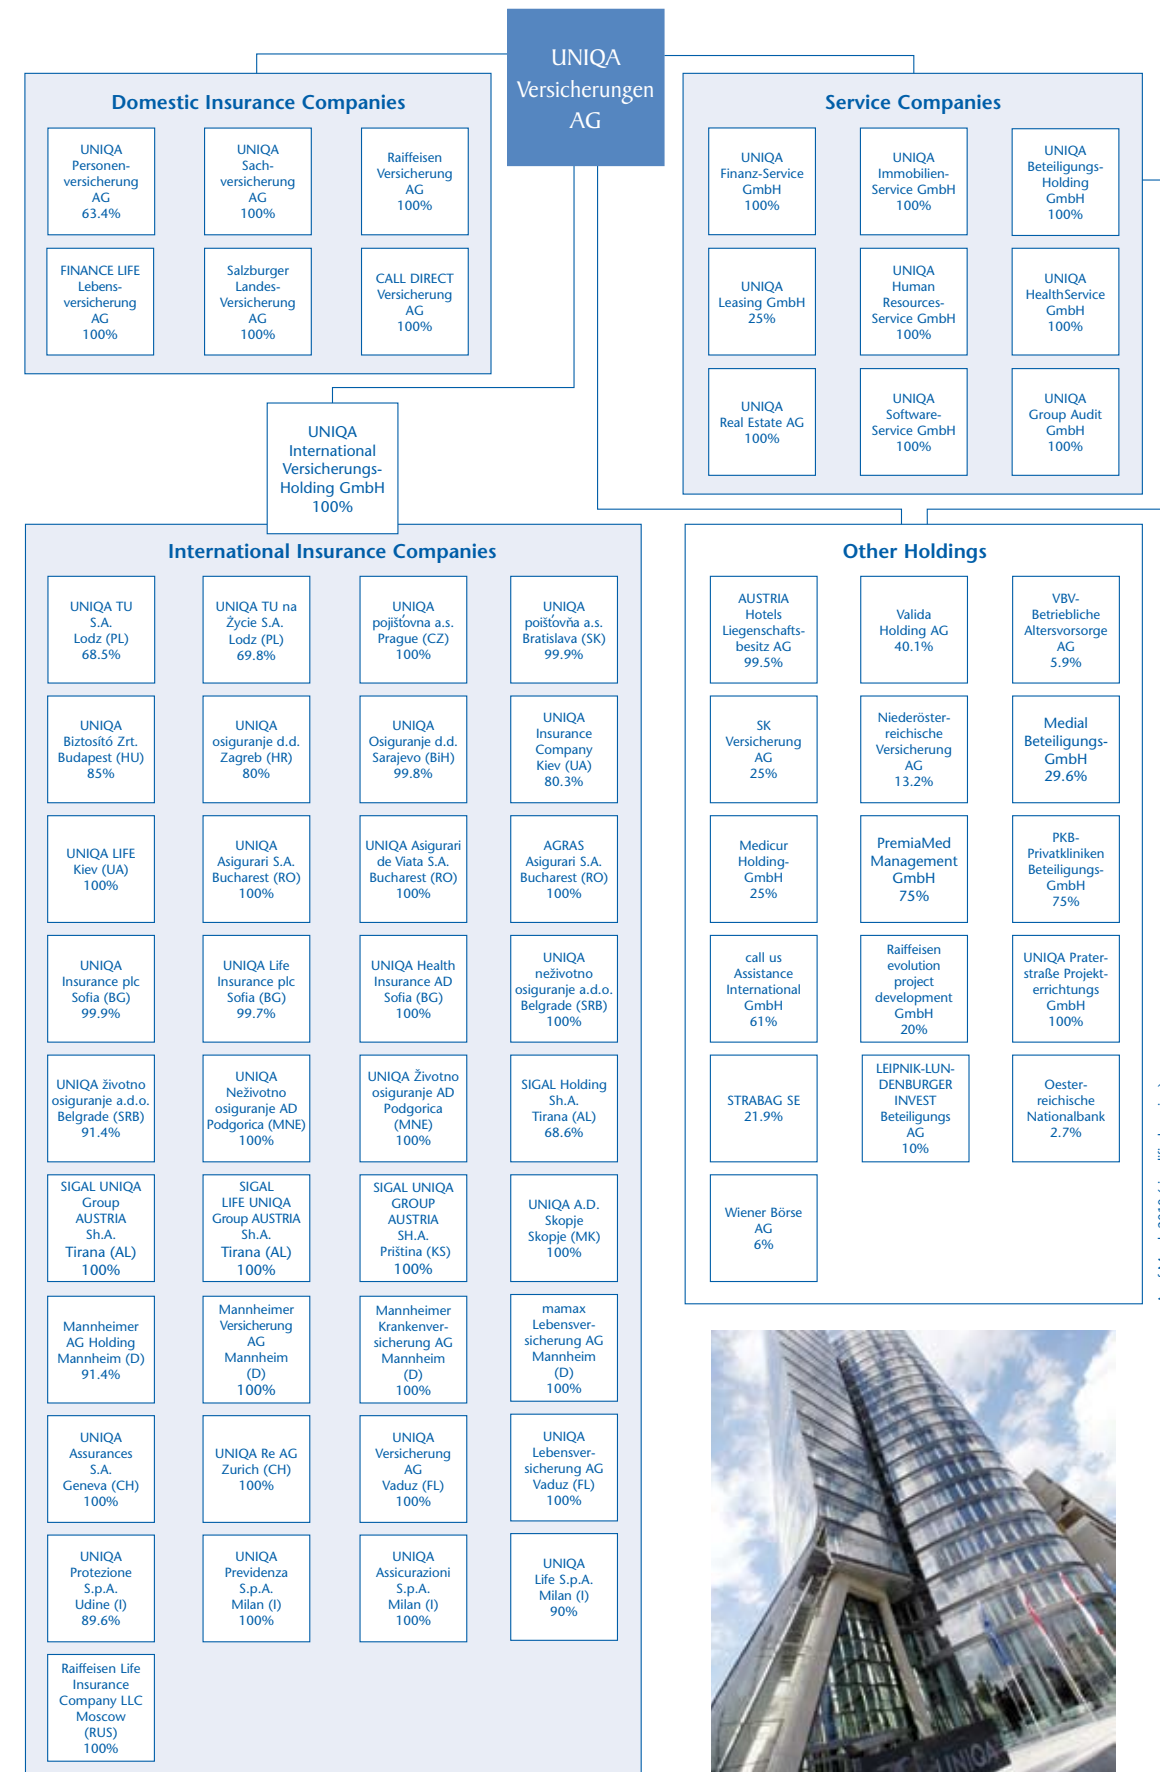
UNIQA Versicherungen AG

Domestic Insurance Companies

UNIQA Personenversicherung AG 63.4%

UNIQA Sachversicherung AG 100%

Raiffeisen Versicherung AG 100%

FINANCE LIFE Lebensversicherung AG 100%

Salzburger Landes-Versicherung AG 100%

CALL DIRECT Versicherung AG 100%

Service Companies

UNIQA Finanz-Service GmbH 100%

UNIQA Immobilien-Service GmbH 100%

UNIQA Beteiligungs-Holding GmbH 100%

UNIQA Leasing GmbH 25%

UNIQA Human Resources-Service GmbH 100%

UNIQA HealthService GmbH 100%

UNIQA Real Estate AG 100%

UNIQA Software-Service GmbH 100%

UNIQA Group Audit GmbH 100%

UNIQA International Versicherungs-Holding GmbH 100%

International Insurance Companies

UNIQA TU S.A. Lodz (PL) 68.5%

UNIQA TU na Życie S.A. Lodz (PL) 69.8%

UNIQA pojišťovna a.s. Prague (CZ) 100%

UNIQA poisťovňa a.s. Bratislava (SK) 99.9%

UNIQA Biztosító Zrt. Budapest (HU) 85%

UNIQA osiguranje d.d. Zagreb (HR) 80%

UNIQA Osiguranje d.d. Sarajevo (BiH) 99.8%

UNIQA Insurance Company Kiev (UA) 80.3%

UNIQA LIFE Kiev (UA) 100%

UNIQA Asigurari S.A. Bucharest (RO) 100%

UNIQA Asigurari de Viata S.A. Bucharest (RO) 100%

AGRAS Asigurari S.A. Bucharest (RO) 100%

UNIQA Insurance plc Sofia (BG) 99.9%

UNIQA Life Insurance plc Sofia (BG) 99.7%

UNIQA Health Insurance AD Sofia (BG) 100%

UNIQA neživotno osiguranje a.d.o. Belgrade (SRB) 100%

UNIQA životno osiguranje a.d.o. Belgrade (SRB) 91.4%

UNIQA Neživotno osiguranje AD Podgorica (MNE) 100%

UNIQA Životno osiguranje AD Podgorica (MNE) 100%

SIGAL Holding Sh.A. Tirana (AL) 68.6%

SIGAL UNIQA Group AUSTRIA Sh.A. Tirana (AL) 100%

SIGAL LIFE UNIQA Group AUSTRIA Sh.A. Tirana (AL) 100%

SIGAL UNIQA GROUP AUSTRIA SH.A. Priština (KS) 100%

UNIQA A.D. Skopje Skopje (MK) 100%

Mannheimer AG Holding Mannheim (D) 91.4%

Mannheimer Versicherung AG Mannheim (D) 100%

Mannheimer Krankenversicherung AG Mannheim (D) 100%

mamax Lebensversicherung AG Mannheim (D) 100%

UNIQA Assurances S.A. Geneva (CH) 100%

UNIQA Re AG Zurich (CH) 100%

UNIQA Versicherung AG Vaduz (FL) 100%

UNIQA Lebensversicherung AG Vaduz (FL) 100%

UNIQA Protezione S.p.A. Udine (I) 89.6%

UNIQA Previdenza S.p.A. Milan (I) 100%

UNIQA Assicurazioni S.p.A. Milan (I) 100%

UNIQA Life S.p.A. Milan (I) 90%

Raiffeisen Life Insurance Company LLC Moscow (RUS) 100%

Other Holdings

AUSTRIA Hotels Liegenschaftsbesitz AG 99.5%

Valida Holding AG 40.1%

VBV-Betriebliche Altersvorsorge AG 5.9%

SK Versicherung AG 25%

Niederösterreichische Versicherung AG 13.2%

Medial Beteiligungs-GmbH 29.6%

Medicur Holding-GmbH 25%

PremiaMed Management GmbH 75%

PKB-Privatkliniken Beteiligungs-GmbH 75%

call us Assistance International GmbH 61%

Raiffeisen evolution project development GmbH 20%

UNIQA Praterstraße Projekterrichtungs GmbH 100%

STRABAG SE 21.9%

LEIPNIK-LUNDENBURGER INVEST Beteiligungs AG 10%

Oesterreichische Nationalbank 2.7%

Wiener Börse AG 6%